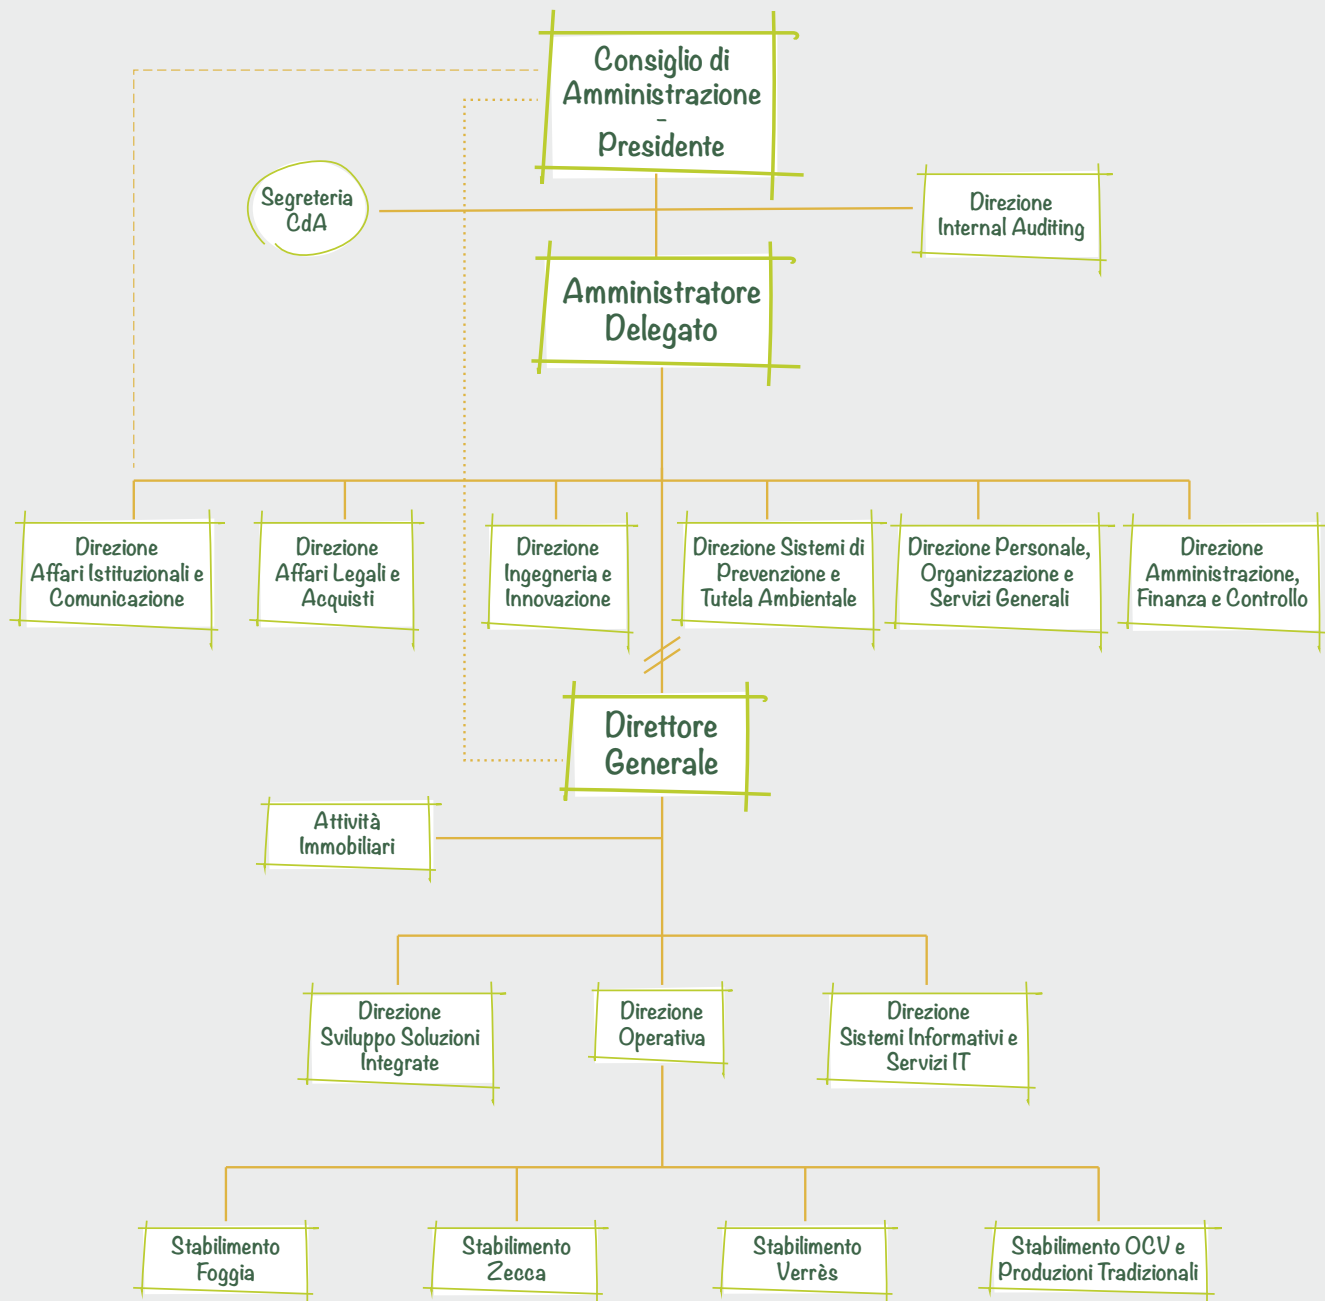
Consiglio di Amministrazione
-
Presidente

Segreteria CdA

Direzione Internal Auditing

Amministratore Delegato

Direzione Affari Istituzionali e Comunicazione

Direzione Affari Legali e Acquisti

Direzione Ingegneria e Innovazione

Direzione Sistemi di Prevenzione e Tutela Ambientale

Direzione Personale, Organizzazione e Servizi Generali

Direzione Amministrazione, Finanza e Controllo

Direttore Generale

Attività Immobiliari

Direzione Sviluppo Soluzioni Integrate

Direzione Operativa

Direzione Sistemi Informativi e Servizi IT

Stabilimento Foggia

Stabilimento Zecca

Stabilimento Verrès

Stabilimento OCV e Produzioni Tradizionali